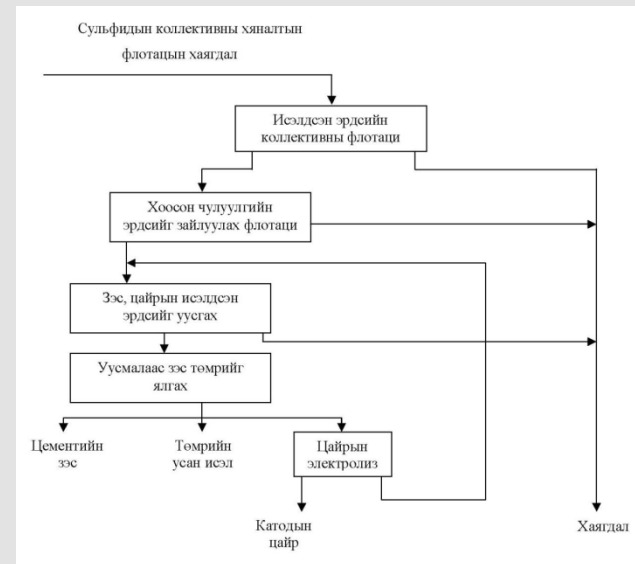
Сульфидын коллективны хяналтын флотацын хаягдал

Исэлдсэн эрдсийн коллективны флотаци

Хоосон чулуулгийн эрдсийг зайлуулах флотаци

Зэс, цайрын исэлдсэн эрдсийг уусгах

Уусмалаас зэс төмрийг ялгах

Цементийн зэс

Төмрийн усан исэл

Цайрын электролиз

Катодын цайр

Хаягдал